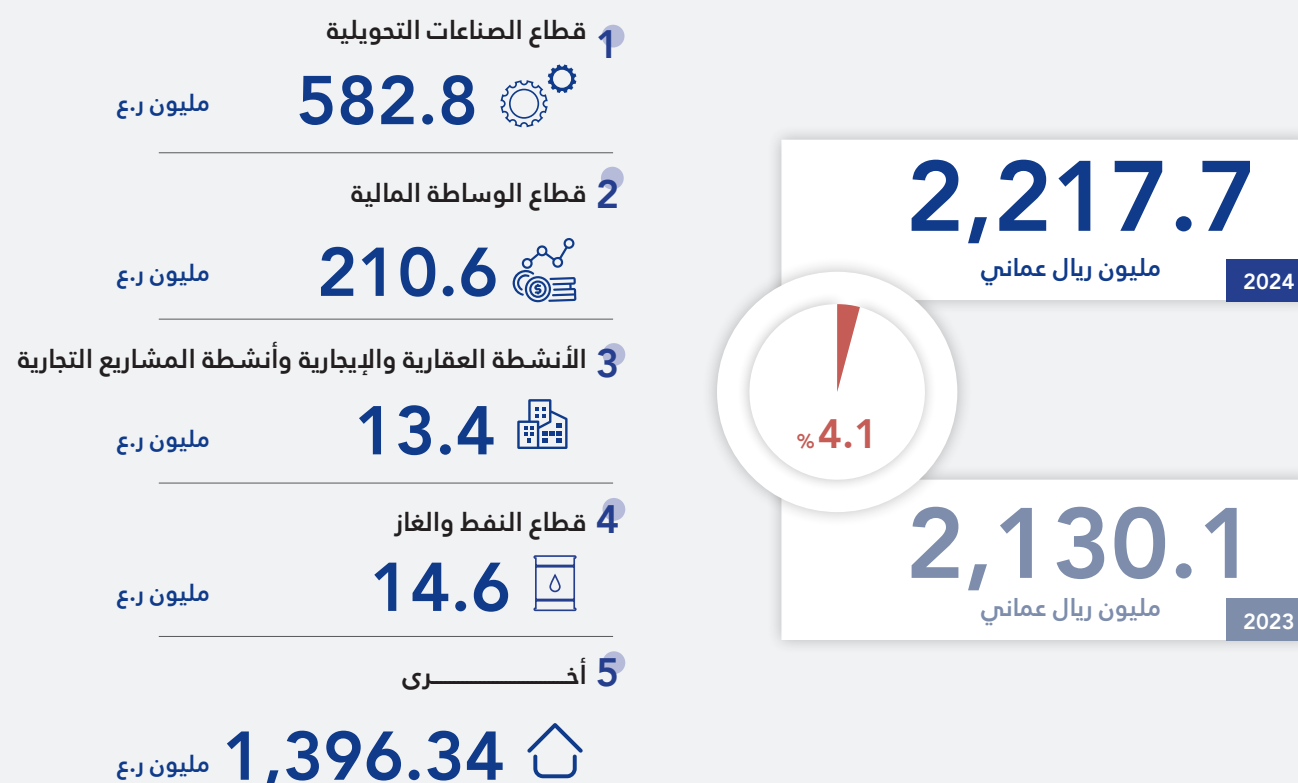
1 قطاع الصناعات التحويلية
582.8 مليون ر.ع

2 قطاع الوساطة المالية
210.6 مليون ر.ع

3 الأنشطة العقارية والإيجارية وأنشطة المشاريع التجارية
13.4 مليون ر.ع

4 قطاع النفط والغاز
14.6 مليون ر.ع

5 أخـــــــــرى
1,396.34 مليون ر.ع

2,217.7
مليون ريال عماني
2024

4.1 %

2,130.1
مليون ريال عماني
2023